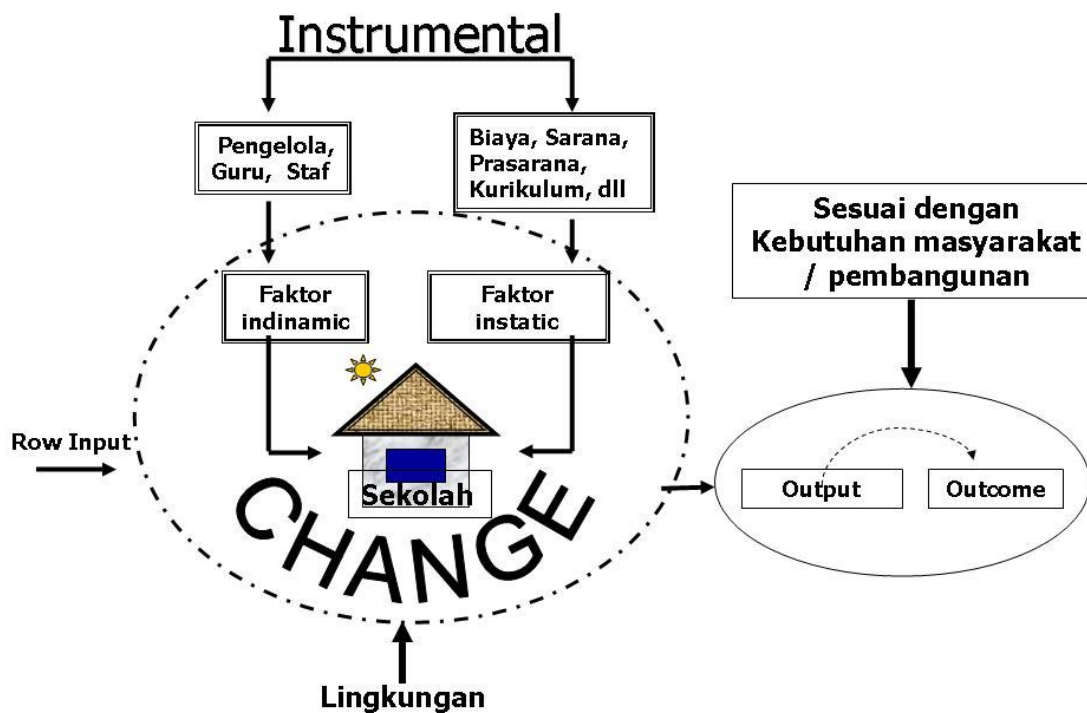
Instrumental

Pengelola, Guru, Staf

Biaya, Sarana, Prasarana, Kurikulum, dll

Sesuai dengan Kebutuhan masyarakat / pembangunan

Faktor indinamic

Faktor instatic

Row Input

Sekolah

CHANGE

Output

Outcome

Lingkungan